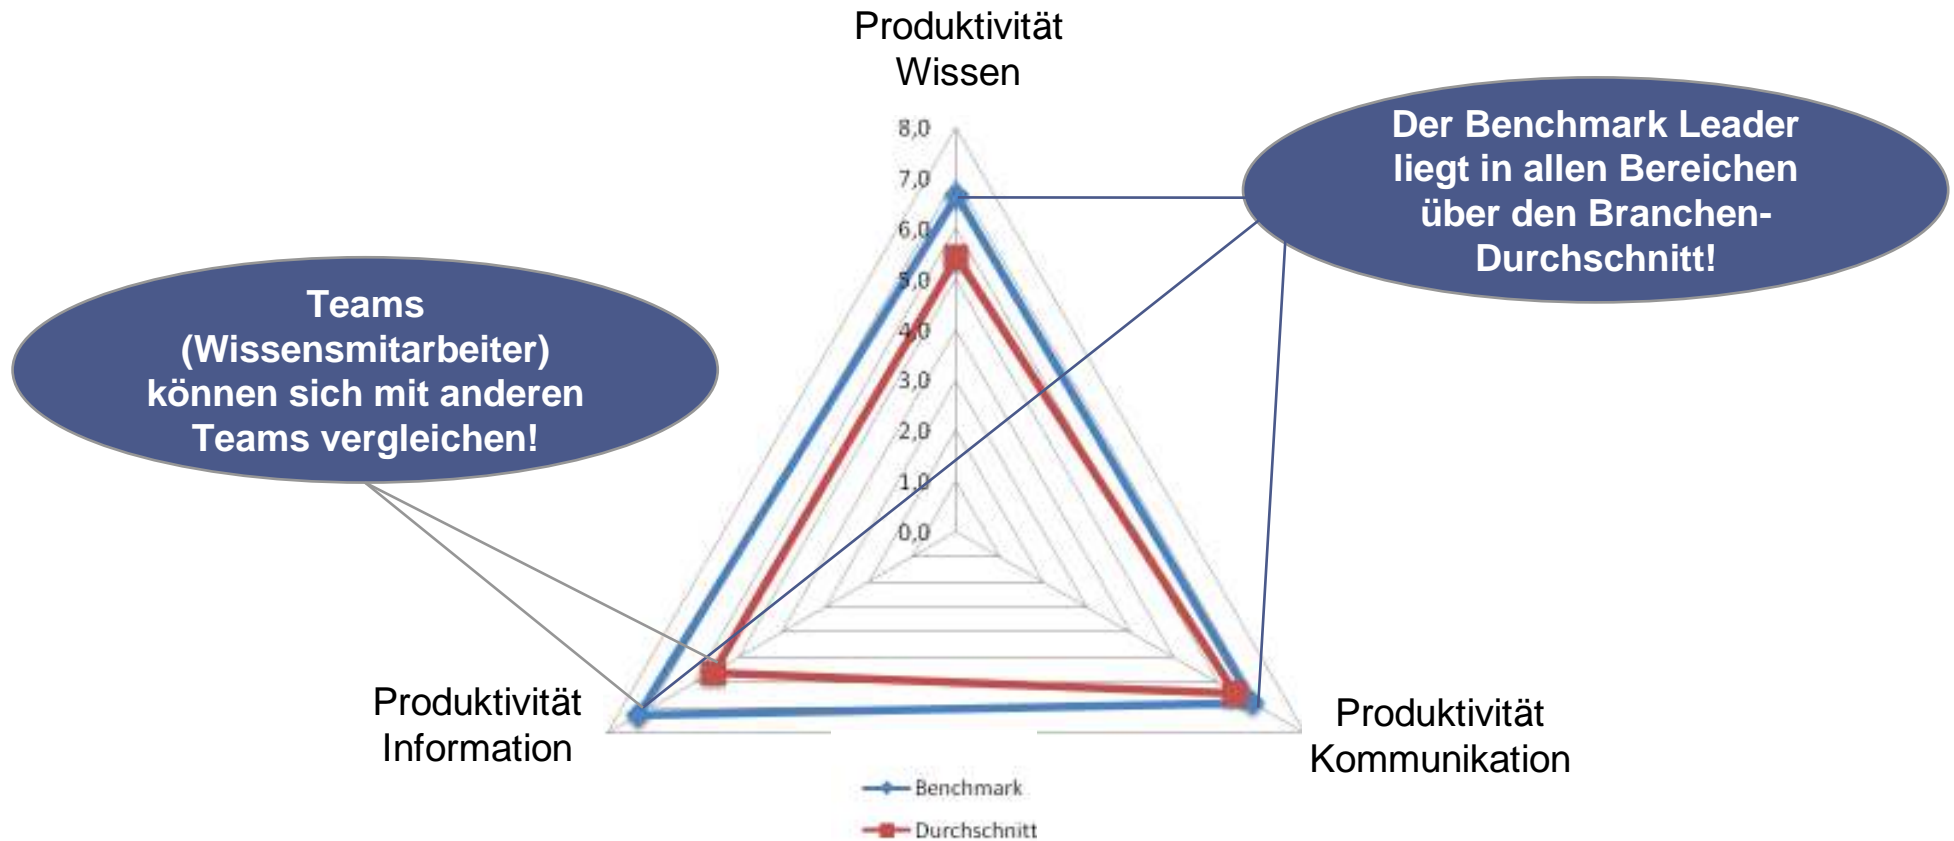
Produktivität Wissen

8,0
7,0
6,0
5,0
4,0
3,0
2,0
1,0
0,0

Der Benchmark Leader liegt in allen Bereichen über den Branchen-Durchschnitt!

Teams (Wissensmitarbeiter) können sich mit anderen Teams vergleichen!

Produktivität Information

Produktivität Kommunikation

Benchmark
Durchschnitt